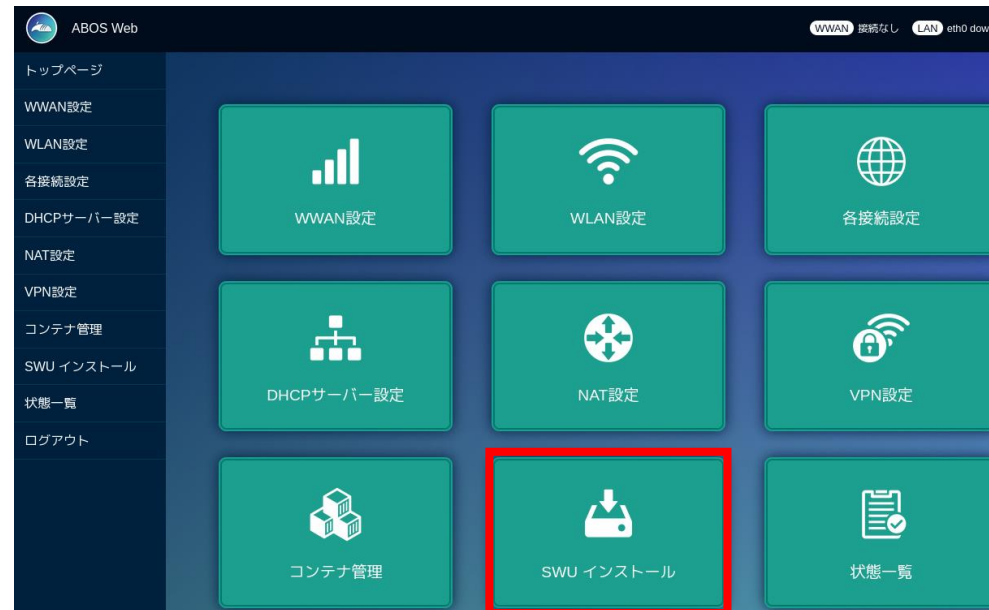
ABOS Web

WWAN 接続なし LAN eth0 dow

トップページ
WWAN設定
WLAN設定
各接続設定
DHCPサーバー設定
NAT設定
VPN設定
コンテナ管理
SWU インストール
状態一覧
ログアウト

WWAN設定
WLAN設定
各接続設定
DHCPサーバー設定
NAT設定
VPN設定
コンテナ管理
SWU インストール
状態一覧